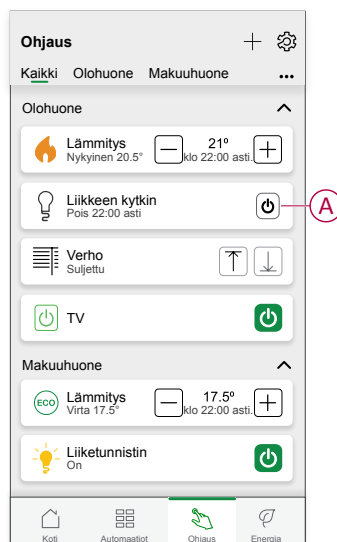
Ohjaus

Kaikki Olohuone Makuuhuone ...

Olohuone

Lämmitys
Nykyinen 20.5°
21º
klo 22:00 asti.

Liikkeen kytkin
Pois 22:00 asti

A

Verho
Suljettu

TV

Makuuhuone

ECO
Lämmitys
Virta 17.5°
17.5º
klo 22:00 asti.

Liiketunnistin
On

Koti
Automaatiot
Ohjaus
Energia